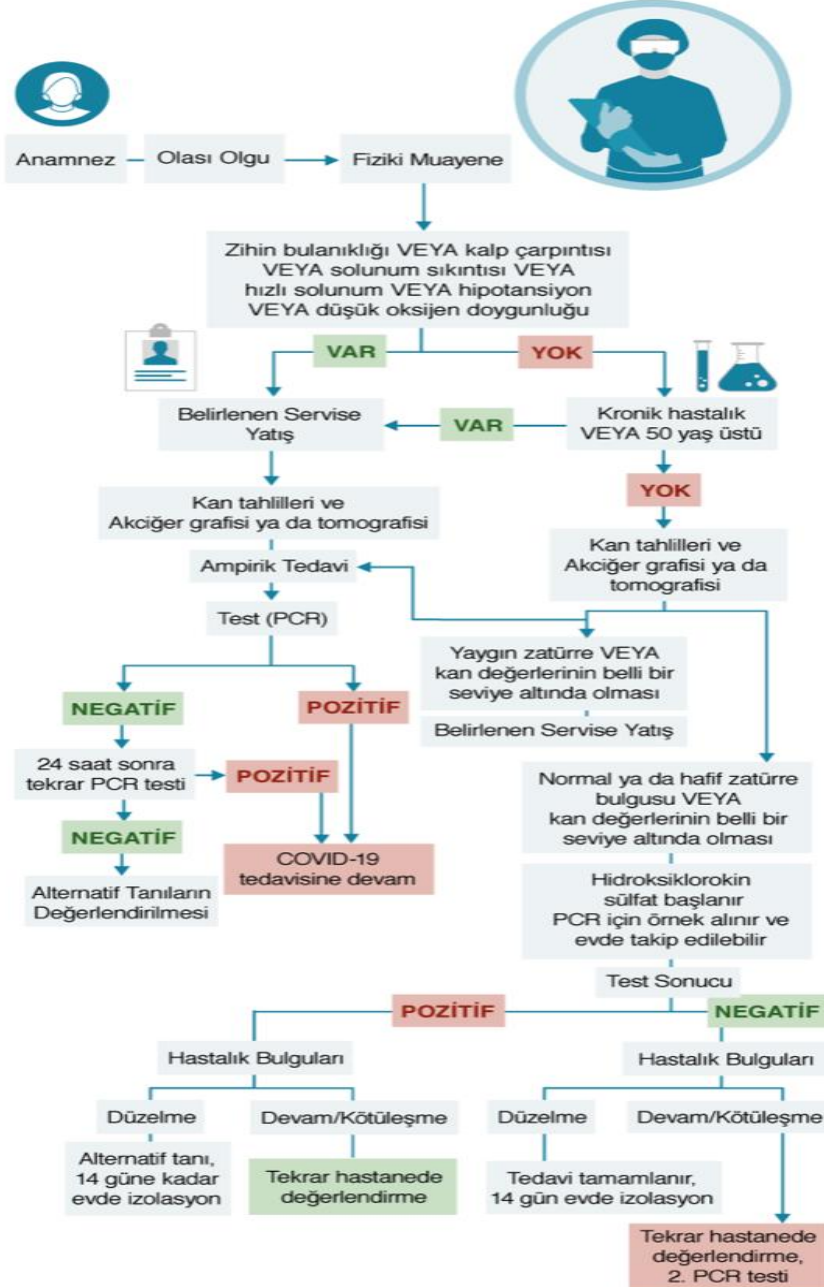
Anamnez

Olası Olgu

Fiziki Muayene

Zihin bulanıklığı VEYA kalp çarpıntısı VEYA solunum sıkıntısı VEYA hızlı solunum VEYA hipotansiyon VEYA düşük oksijen doygunluğu

VAR

YOK

Belirlenen Servise Yatış

VAR

Kronik hastalık VEYA 50 yaş üstü

Kan tahlilleri ve Akciğer grafisi ya da tomografisi

YOK

Ampirik Tedavi

Kan tahlilleri ve Akciğer grafisi ya da tomografisi

Test (PCR)

Yaygın zatürre VEYA kan değerlerinin belli bir seviye altında olması

NEGATİF

POZİTİF

Belirlenen Servise Yatış

24 saat sonra tekrar PCR testi

POZİTİF

Normal ya da hafif zatürre bulgusu VEYA kan değerlerinin belli bir seviye altında olması

NEGATİF

COVID-19 tedavisine devam

Alternatif Tanıların Değerlendirilmesi

Hidroksiklorokin sülfat başlanır PCR için örnek alınır ve evde takip edilebilir

Test Sonucu

POZİTİF

NEGATİF

Hastalık Bulguları

Hastalık Bulguları

Düzelme

Devam/Kötüleşme

Düzelme

Devam/Kötüleşme

Alternatif tanı, 14 güne kadar evde izolasyon

Tekrar hastanede değerlendirme

Tedavi tamamlanır, 14 gün evde izolasyon

Tekrar hastanede değerlendirme, 2. PCR testi